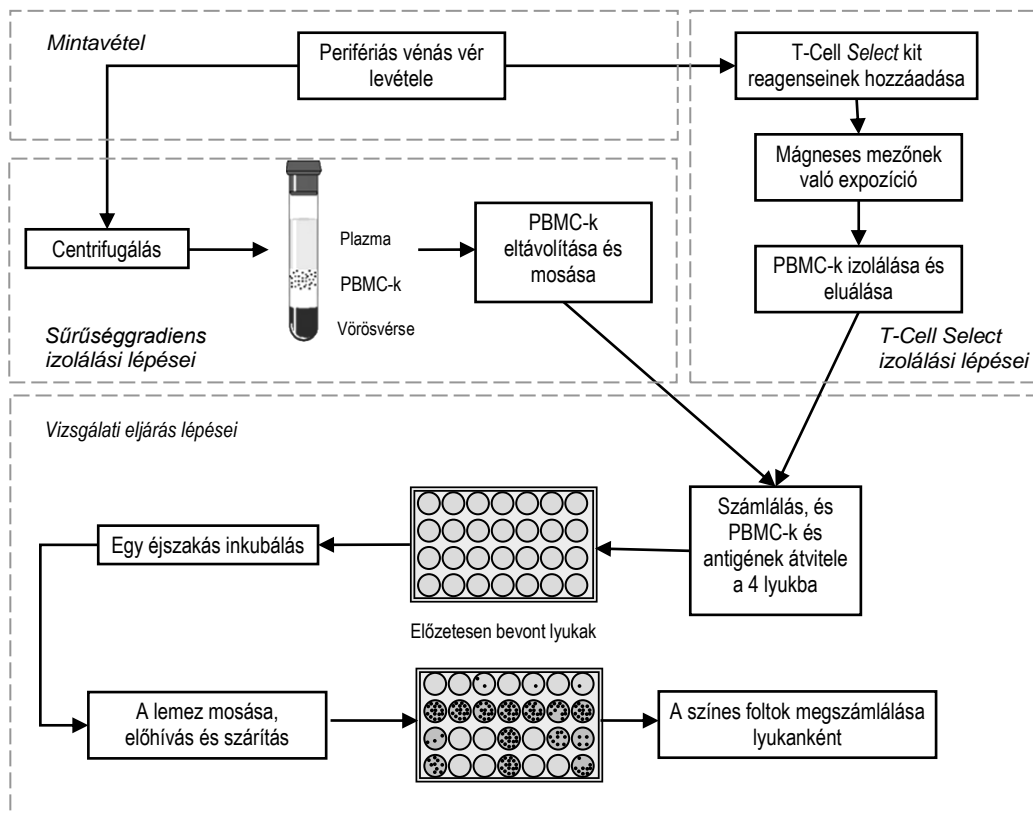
Mintavétel

Perifériás vénás vér levétele

T-Cell Select kit reagenseinek hozzáadása

Mágneses mezőnek való expozíció

PBMC-k izolálása és eluálása

T-Cell Select izolálási lépései

Centrifugálás

Plazma

PBMC-k

Vörösvérse

PBMC-k eltávolítása és mosása

Sűrűséggradiens izolálási lépései

Vizsgálati eljárás lépései

Számlálás, és PBMC-k és antigének átvitele a 4 lyukba

Egy éjszakás inkubálás

Előzetesen bevont lyukak

A lemez mosása, előhívás és szárítás

A színes foltok megszámlálása lyukanként